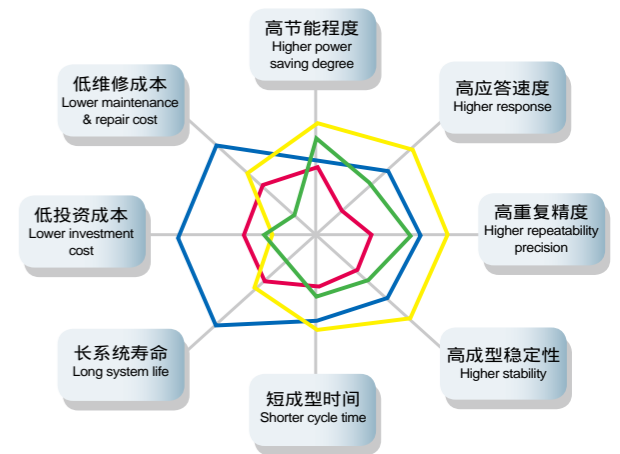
高节能程度
Higher power saving degree

高应答速度
Higher response

高重复精度
Higher repeatability precision

高成型稳定性
Higher stability

短成型时间
Shorter cycle time

长系统寿命
Long system life

低投资成本
Lower investment cost

低维修成本
Lower maintenance & repair cost